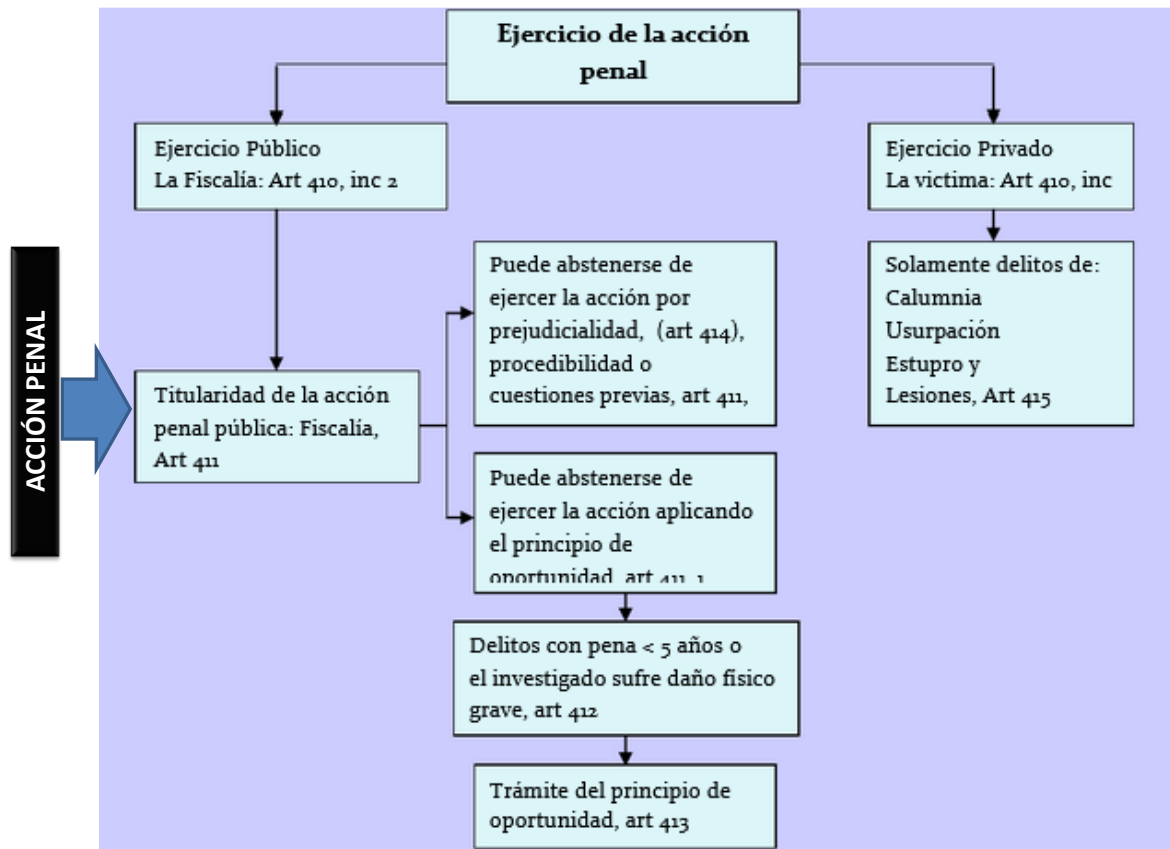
ACCIÓN PENAL

Ejercicio de la acción penal

Ejercicio Público
La Fiscalía: Art 410, inc 2

Ejercicio Privado
La victima: Art 410, inc

Solamente delitos de:
Calumnia
Usurpación
Estupro y
Lesiones, Art 415

Titularidad de la acción penal pública: Fiscalía, Art 411

Puede abstenerse de ejercer la acción por prejudicialidad, (art 414), procedibilidad o cuestiones previas, art 411,

Puede abstenerse de ejercer la acción aplicando el principio de oportunidad, art 411, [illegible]

Delitos con pena < 5 años o el investigado sufre daño físico grave, art 412

Trámite del principio de oportunidad, art 413